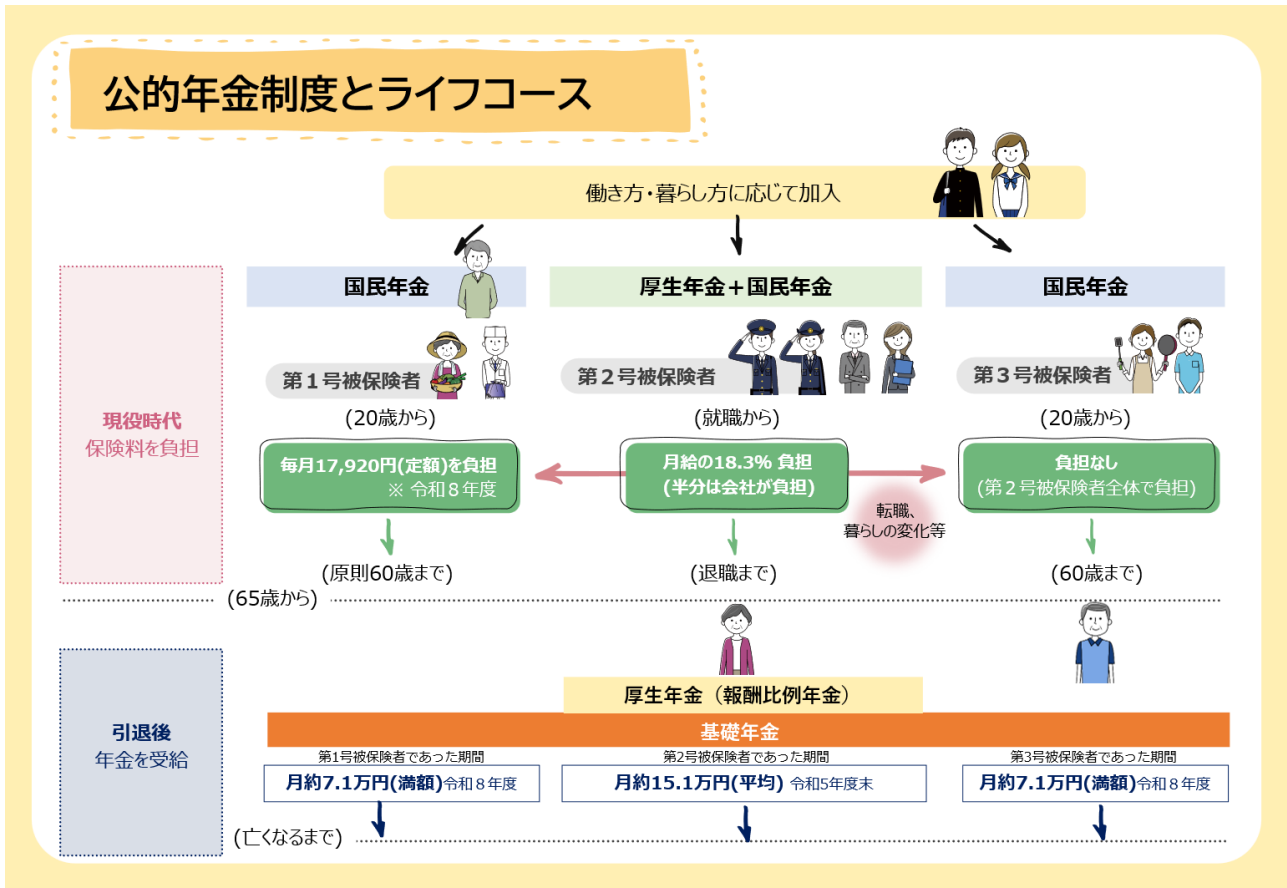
公的年金制度とライフコース

働き方・暮らし方に応じて加入

国民年金

厚生年金＋国民年金

国民年金

第１号被保険者

第２号被保険者

第３号被保険者

現役時代
保険料を負担

(20歳から)

(就職から)

(20歳から)

毎月17,920円(定額)を負担
※ 令和８年度

月給の18.3% 負担
(半分は会社が負担)

負担なし
(第２号被保険者全体で負担)

転職、
暮らしの変化等

(原則60歳まで)

(退職まで)

(60歳まで)

(65歳から)

引退後
年金を受給

厚生年金（報酬比例年金）

基礎年金

第1号被保険者であった期間
月約7.1万円(満額)令和８年度

第2号被保険者であった期間
月約15.1万円(平均) 令和5年度末

第3号被保険者であった期間
月約7.1万円(満額)令和８年度

(亡くなるまで)